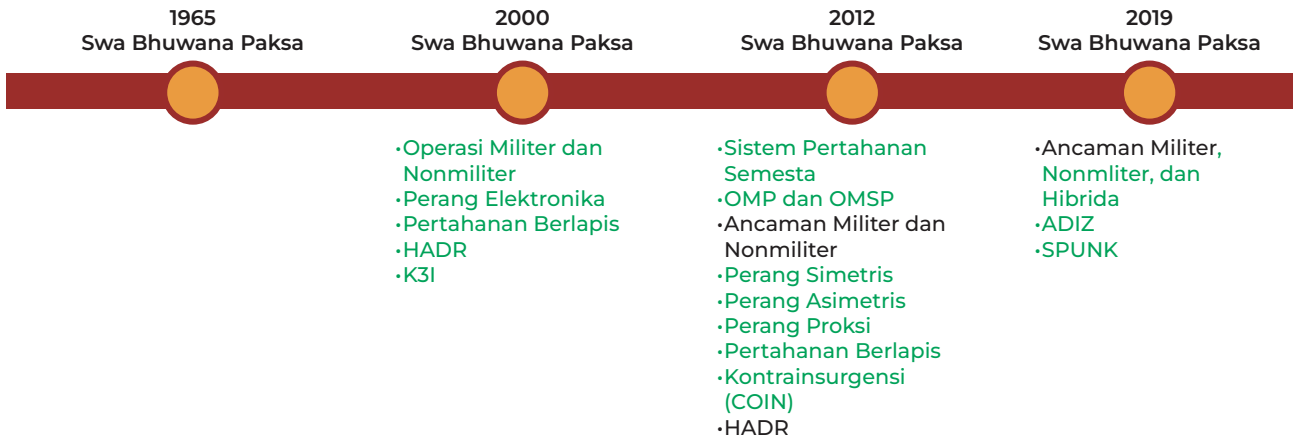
1965
Swa Bhuwana Paksa

2000
Swa Bhuwana Paksa

•Operasi Militer dan Nonmiliter
•Perang Elektronika
•Pertahanan Berlapis
•HADR
•K3I

2012
Swa Bhuwana Paksa

•Sistem Pertahanan Semesta
•OMP dan OMSP
•Ancaman Militer dan Nonmiliter
•Perang Simetris
•Perang Asimetris
•Perang Proksi
•Pertahanan Berlapis
•Kontrainsurgensi (COIN)
•HADR

2019
Swa Bhuwana Paksa

•Ancaman Militer, Nonmliter, dan Hibrida
•ADIZ
•SPUNK